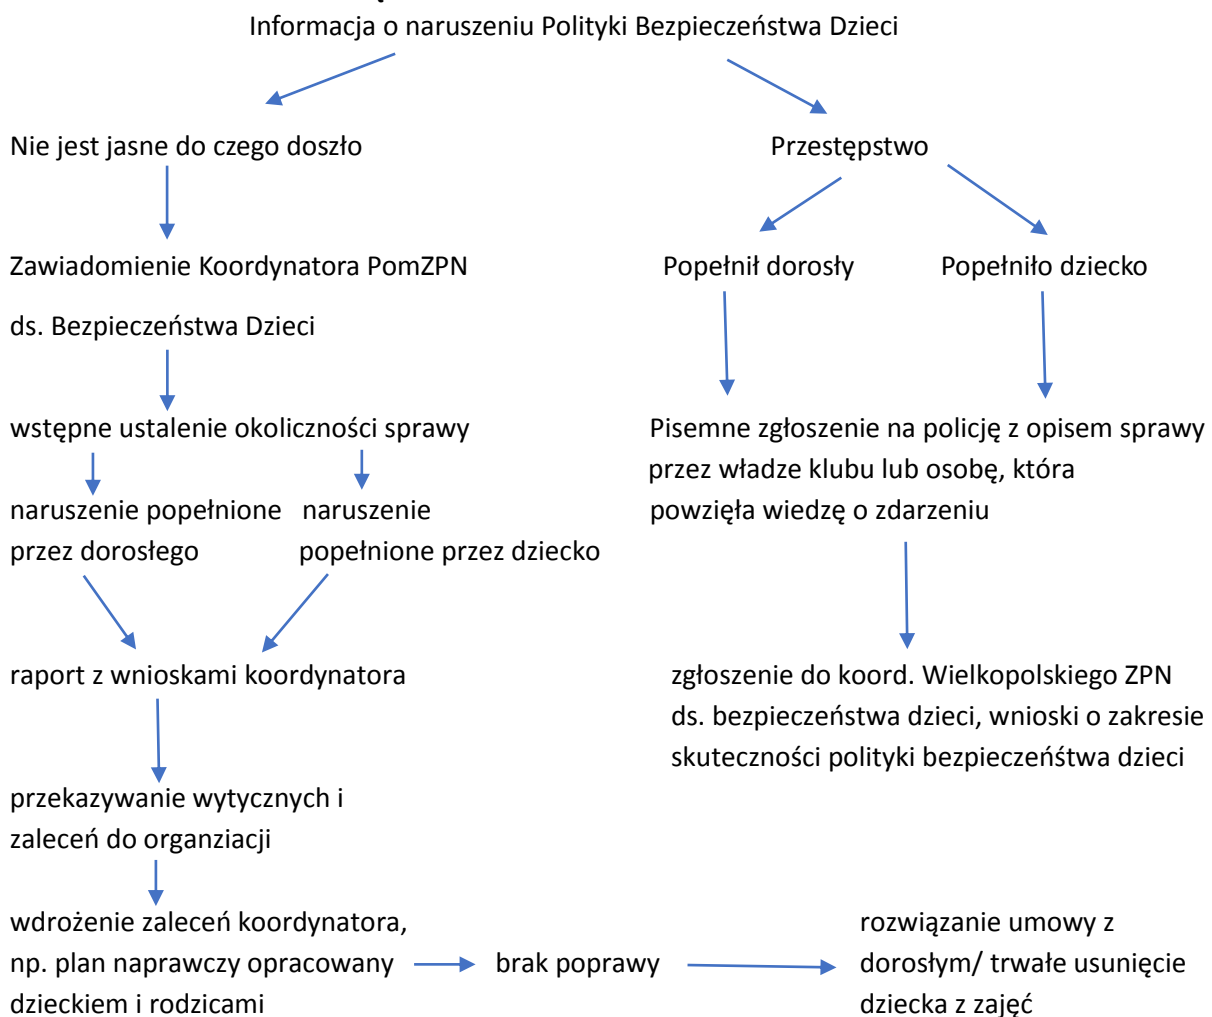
Informacja o naruszeniu Polityki Bezpieczeństwa Dzieci

Nie jest jasne do czego doszło

Przestępstwo

Zawiadomienie Koordynatora PomZPN

ds. Bezpieczeństwa Dzieci

Popełnił dorosły

Popełniło dziecko

wstępne ustalenie okoliczności sprawy

Pisemne zgłoszenie na policję z opisem sprawy przez władze klubu lub osobę, która powzięła wiedzę o zdarzeniu

naruszenie popełnione przez dorosłego

naruszenie popełnione przez dziecko

raport z wnioskami koordynatora

zgłoszenie do koord. Wielkopolskiego ZPN ds. bezpieczeństwa dzieci, wnioski o zakresie skuteczności polityki bezpieczeństwa dzieci

przekazywanie wytycznych i zaleceń do organziacji

wdrożenie zaleceń koordynatora, np. plan naprawczy opracowany dzieckiem i rodzicami

brak poprawy

rozwiązanie umowy z dorosłym/ trwałe usunięcie dziecka z zajęć